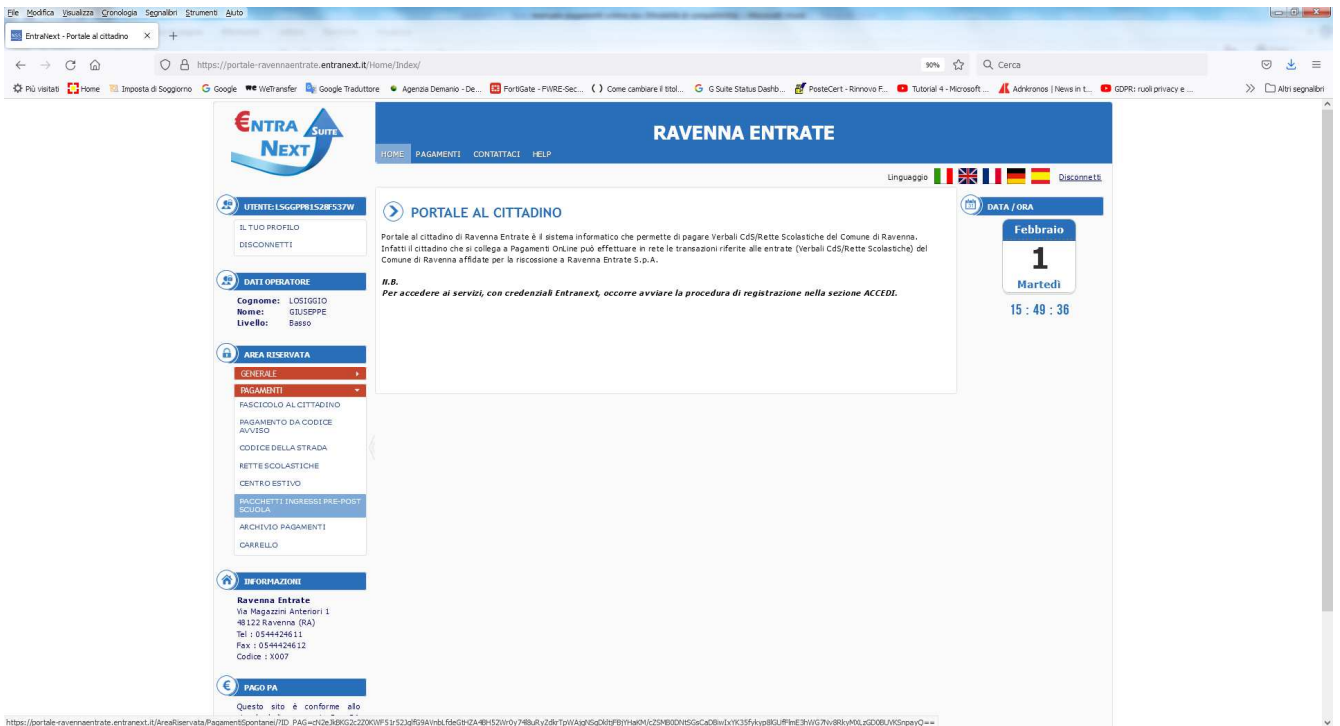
File Modifica Visualizza Cronologia Segnalibri Strumenti Aiuto

EntraNext - Portale al cittadino ×

https://portale-ravennaentrate.entranext.it/Home/Index/

90% Cerca

Più visitati Home Imposta di Soggiorno Google WeTransfer Google Traduttore Agenzia Demanio - De... FortiGate - FWRE-Sec... Come cambiare il titol... G Suite Status Dashb... PosteCert - Rinnovo F... Tutorial 4 - Microsoft ... Adnkronos | News in t... GDPR: ruoli privacy e ... Altri segnalibri

ENTRA SUITE NEXT

RAVENNA ENTRATE

HOME PAGAMENTI CONTATTACI HELP

Linguaggio Disconnetti

UTENTE: LSGGPP81S28F537W

IL TUO PROFILO
DISCONNETTI

DATI OPERATORE

Cognome: LOSIGGIO
Nome: GIUSEPPE
Livello: Basso

AREA RISERVATA

GENERALE
PAGAMENTI
FASCICOLO AL CITTADINO
PAGAMENTO DA CODICE AVVISO
CODICE DELLA STRADA
RETTE SCOLASTICHE
CENTRO ESTIVO
PACCHETTI INGRESSI PRE-POST SCUOLA
ARCHIVIO PAGAMENTI
CARRELLO

INFORMAZIONI

Ravenna Entrate
Via Magazzini Anteriori 1
48122 Ravenna (RA)
Tel : 0544424611
Fax : 0544424612
Codice : X007

PAGO PA

Questo sito è conforme allo

PORTALE AL CITTADINO

Portale al cittadino di Ravenna Entrate è il sistema informatico che permette di pagare Verbali CdS/Rette Scolastiche del Comune di Ravenna. Infatti il cittadino che si collega a Pagamenti OnLine può effettuare in rete le transazioni riferite alle entrate (Verbali CdS/Rette Scolastiche) del Comune di Ravenna affidate per la riscossione a Ravenna Entrate S.p.A.

N.B.
Per accedere ai servizi, con credenziali Entranext, occorre avviare la procedura di registrazione nella sezione ACCEDI.

DATA / ORA

Febbraio
1
Martedì

15 : 49 : 36

https://portale-ravennaentrate.entranext.it/AreaRiservata/PagamentiSpontanei/?ID_PAG=cN2eJkBKG2c2Z0KWF51r52JqIfG9AVnbLfdeGtHZA48H52Wr0v748uRyZdkrTpWAiqNSqDkftjFBjYHaKM/cZSMB0DNtSGsCaDBiwIxYK35fykypBlGUfPlmE3hWG7Nv8RkyMXLzGD0BUVKSnpayQ==